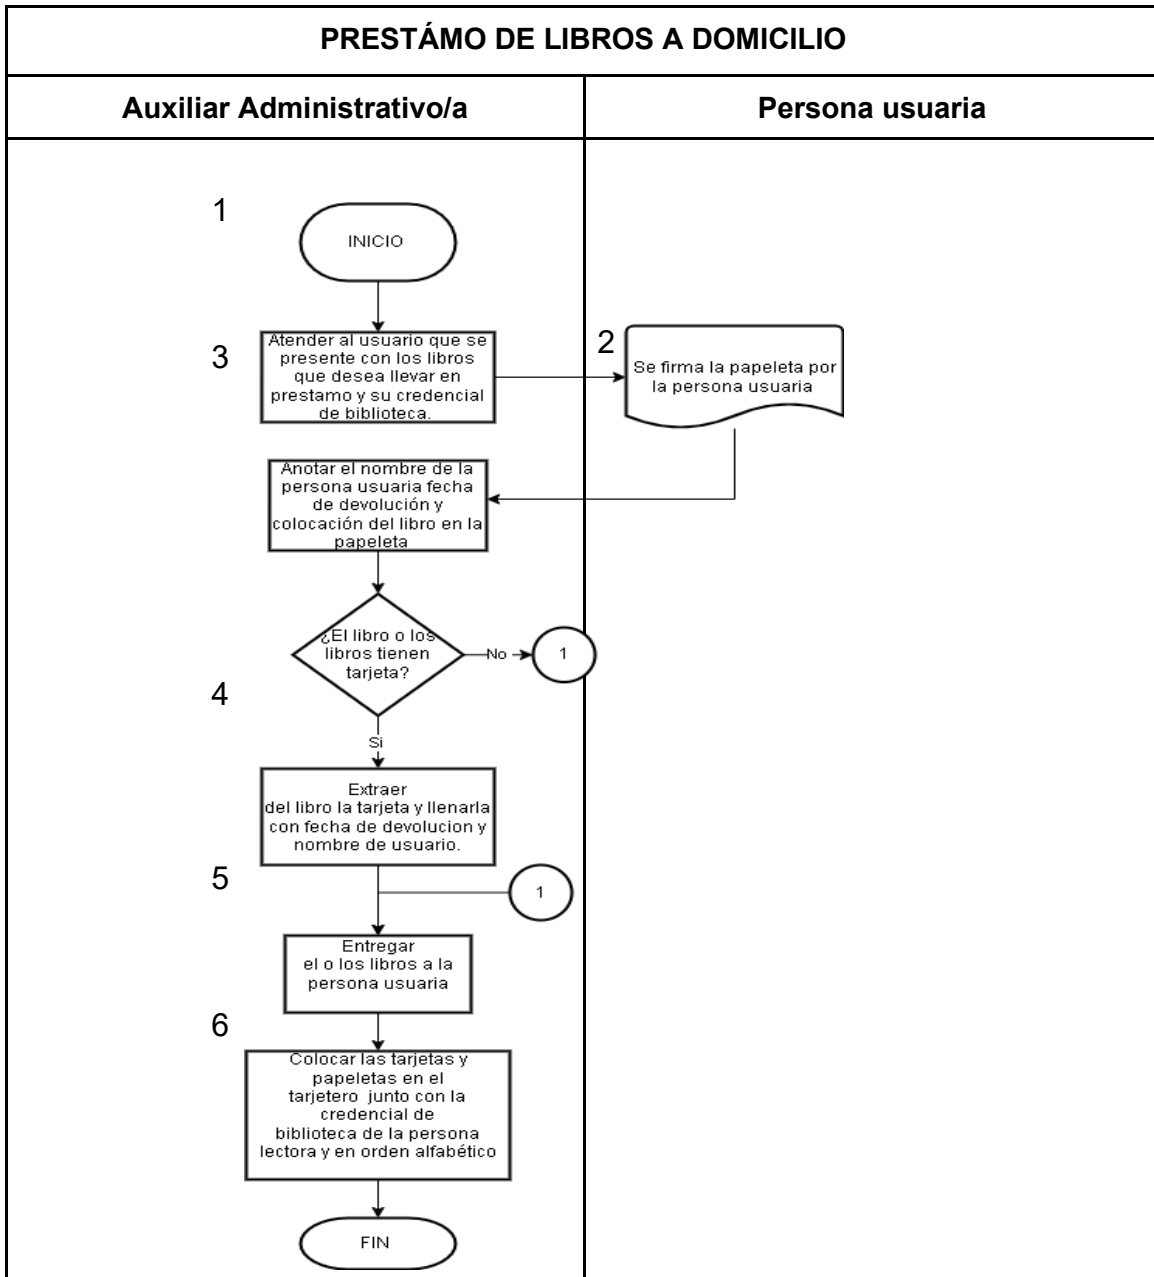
PRESTÁMO DE LIBROS A DOMICILIO

Auxiliar Administrativo/a

Persona usuaria

1

INICIO

3

Atender al usuario que se presente con los libros que desea llevar en prestamo y su credencial de biblioteca.

2

Se firma la papeleta por la persona usuaria

Anotar el nombre de la persona usuaria fecha de devolución y colocación del libro en la papeleta

¿El libro o los libros tienen tarjeta?

No

1

4

Si

Extraer del libro la tarjeta y llenarla con fecha de devolucion y nombre de usuario.

5

1

Entregar el o los libros a la persona usuaria

6

Colocar las tarjetas y papeletas en el tarjetero junto con la credencial de biblioteca de la persona lectora y en orden alfabético

FIN